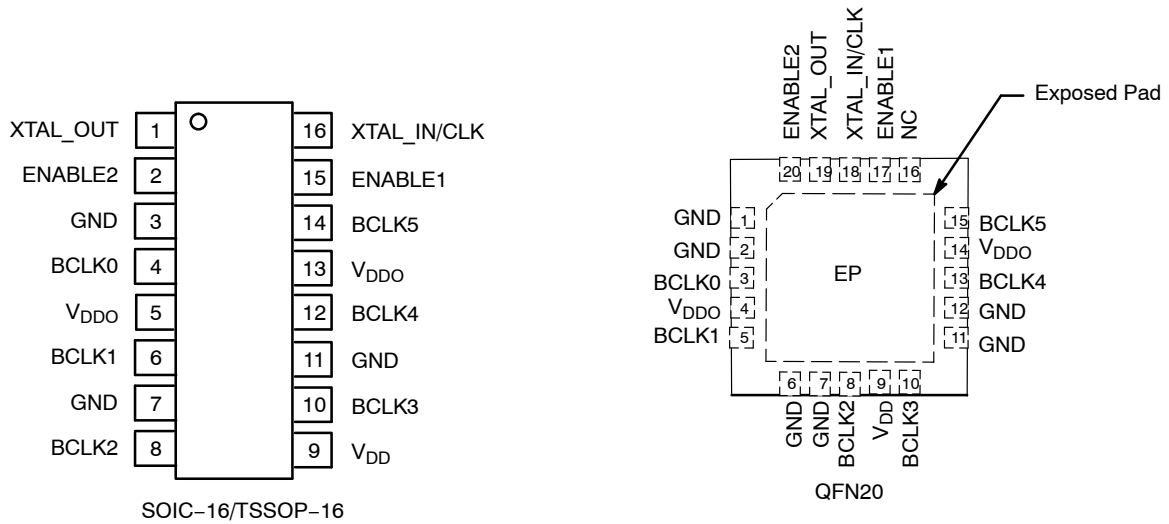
XTAL_OUT 1
ENABLE2 2
GND 3
BCLK0 4
$V_{DDO}$ 5
BCLK1 6
GND 7
BCLK2 8

16 XTAL_IN/CLK
15 ENABLE1
14 BCLK5
13 $V_{DDO}$
12 BCLK4
11 GND
10 BCLK3
9 $V_{DD}$

SOIC−16/TSSOP−16

ENABLE2 XTAL_OUT XTAL_IN/CLK ENABLE1 NC
20 19 18 17 16

Exposed Pad

GND 1
GND 2
BCLK0 3
$V_{DDO}$ 4
BCLK1 5

EP

15 BCLK5
14 $V_{DDO}$
13 BCLK4
12 GND
11 GND

6 7 8 9 10
GND GND BCLK2 $V_{DD}$ BCLK3

QFN20